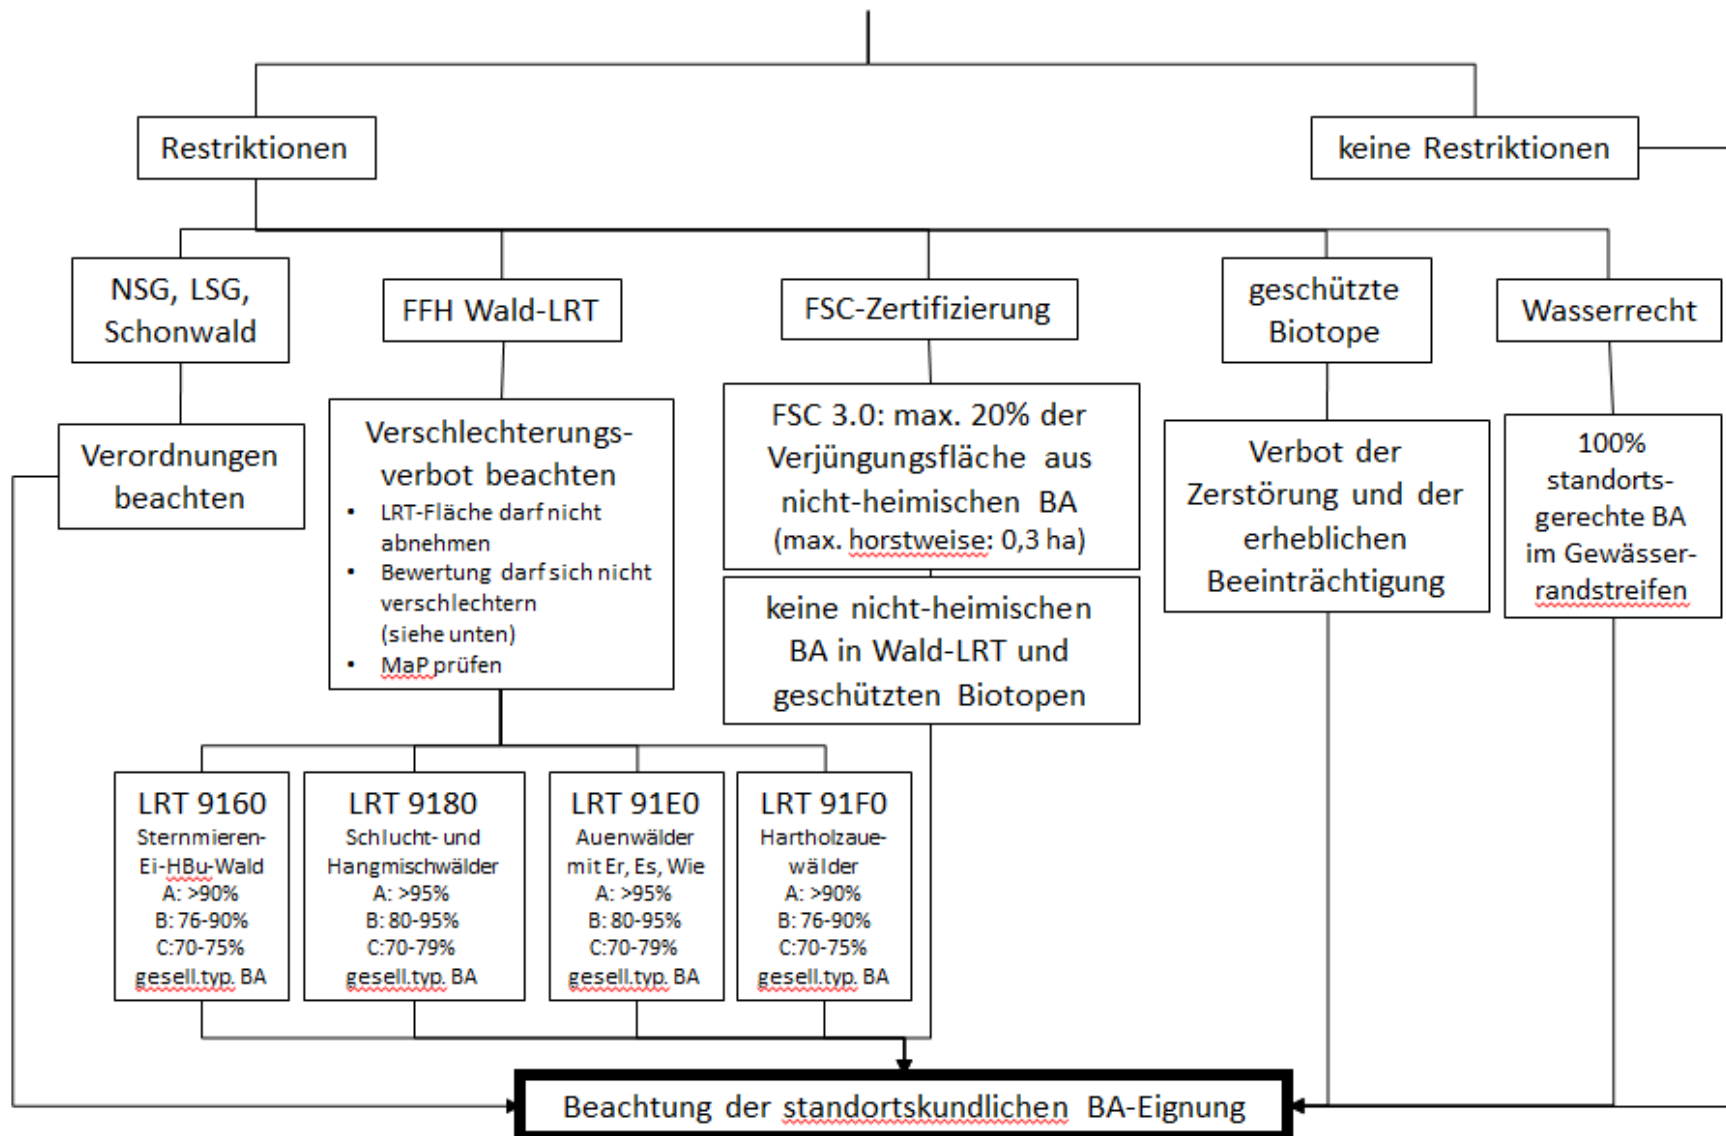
Restriktionen

keine Restriktionen

NSG, LSG, Schonwald

FFH Wald-LRT

FSC-Zertifizierung

geschützte Biotope

Wasserrecht

Verordnungen beachten

Verschlechterungsverbot beachten
• LRT-Fläche darf nicht abnehmen
• Bewertung darf sich nicht verschlechtern (siehe unten)
• MaP prüfen

FSC 3.0: max. 20% der Verjüngungsfläche aus nicht-heimischen BA (max. horstweise: 0,3 ha)

keine nicht-heimischen BA in Wald-LRT und geschützten Biotopen

Verbot der Zerstörung und der erheblichen Beeinträchtigung

100% standortsgerechte BA im Gewässerrandstreifen

LRT 9160
Sternmieren-Ei-HBu-Wald
A: >90%
B: 76-90%
C:70-75%
gesell.typ. BA

LRT 9180
Schlucht- und Hangmischwälder
A: >95%
B: 80-95%
C:70-79%
gesell.typ. BA

LRT 91E0
Auenwälder mit Er, Es, Wie
A: >95%
B: 80-95%
C:70-79%
gesell.typ. BA

LRT 91F0
Hartholzauewälder
A: >90%
B: 76-90%
C:70-75%
gesell.typ. BA

Beachtung der standortskundlichen BA-Eignung